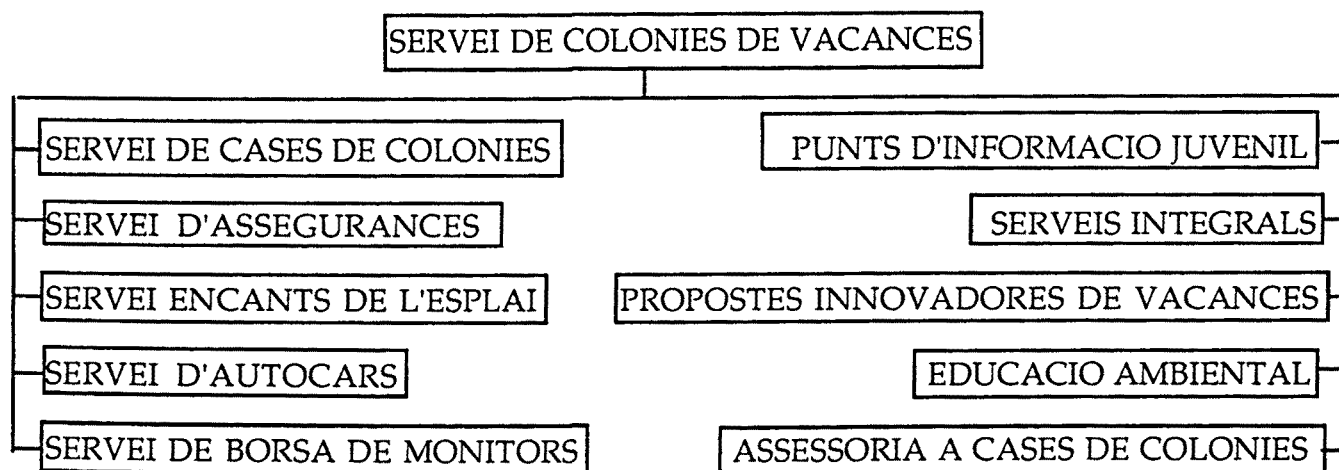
SERVEI DE COLONIES DE VACANCES

SERVEI DE CASES DE COLONIES

SERVEI D'ASSEGURANCES

SERVEI ENCANTS DE L'ESPLAI

SERVEI D'AUTOCARS

SERVEI DE BORSA DE MONITORS

PUNTS D'INFORMACIO JUVENIL

SERVEIS INTEGRALS

PROPOSTES INNOVADORES DE VACANCES

EDUCACIO AMBIENTAL

ASSESSORIA A CASES DE COLONIES